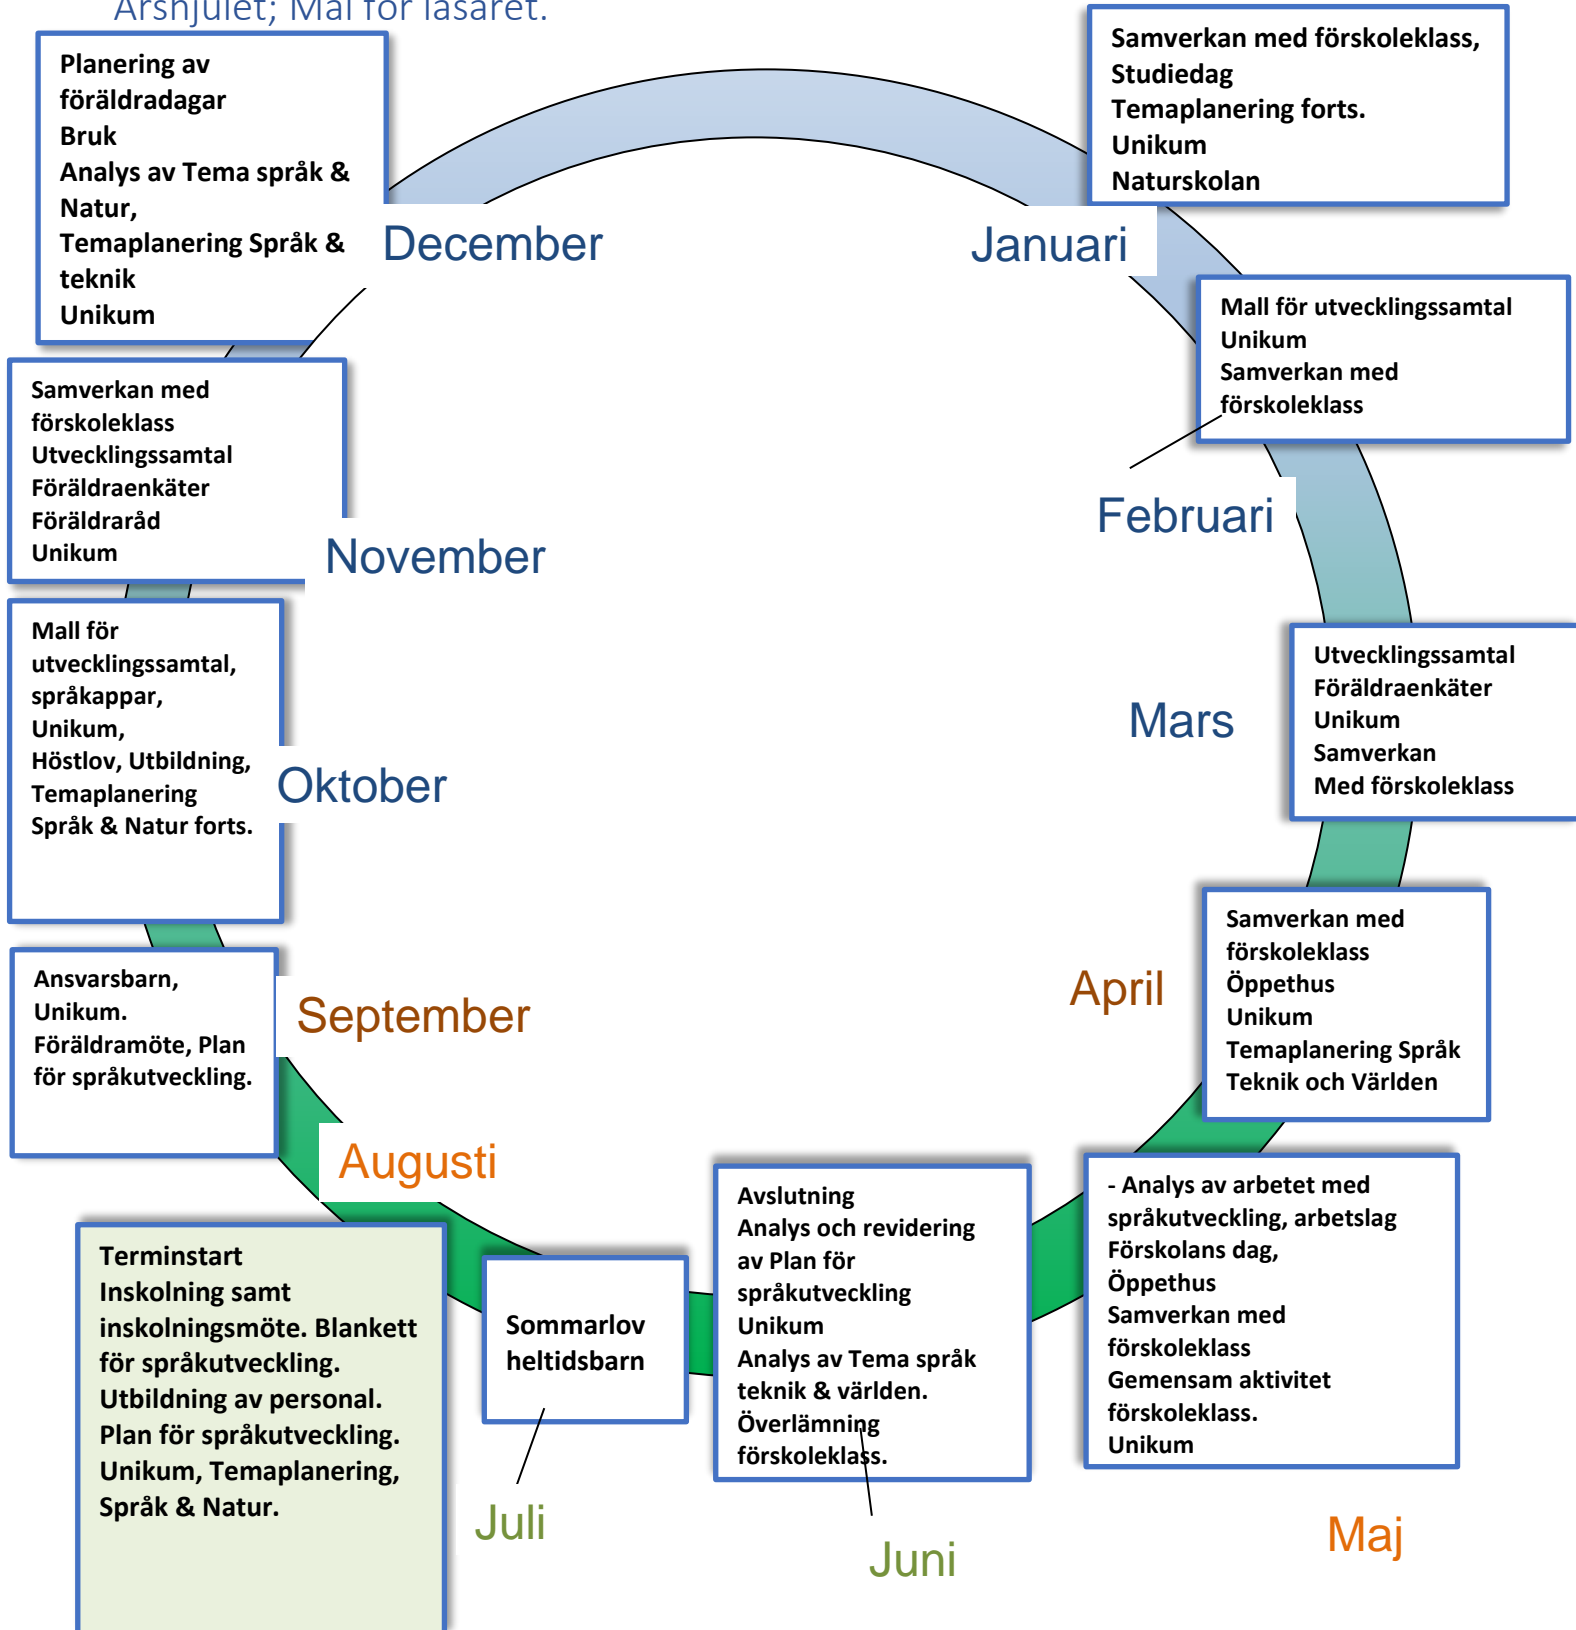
Årshjulet; Mål för läsåret.

Planering av föräldradagar
Bruk
Analys av Tema språk & Natur,
Temaplanering Språk & teknik
Unikum

December

Januari

Samverkan med förskoleklass,
Studiedag
Temaplanering forts.
Unikum
Naturskolan

Mall för utvecklingssamtal
Unikum
Samverkan med förskoleklass

Februari

Samverkan med förskoleklass
Utvecklingssamtal
Föräldraenkäter
Föräldraråd
Unikum

November

Mall för utvecklingssamtal,
språkappar,
Unikum,
Höstlov, Utbildning,
Temaplanering Språk & Natur forts.

Oktober

Mars

Utvecklingssamtal
Föräldraenkäter
Unikum
Samverkan
Med förskoleklass

Samverkan med förskoleklass
Öppethus
Unikum
Temaplanering Språk Teknik och Världen

April

Ansvarsbarn,
Unikum.
Föräldramöte, Plan för språkutveckling.

September

Augusti

Terminstart
Inskolning samt inskolningsmöte. Blankett för språkutveckling.
Utbildning av personal.
Plan för språkutveckling.
Unikum, Temaplanering, Språk & Natur.

Sommarlov heltidsbarn

Juli

Avslutning
Analys och revidering av Plan för språkutveckling
Unikum
Analys av Tema språk teknik & världen.
Överlämning förskoleklass.

Juni

- Analys av arbetet med språkutveckling, arbetslag
Förskolans dag,
Öppethus
Samverkan med förskoleklass
Gemensam aktivitet förskoleklass.
Unikum

Maj